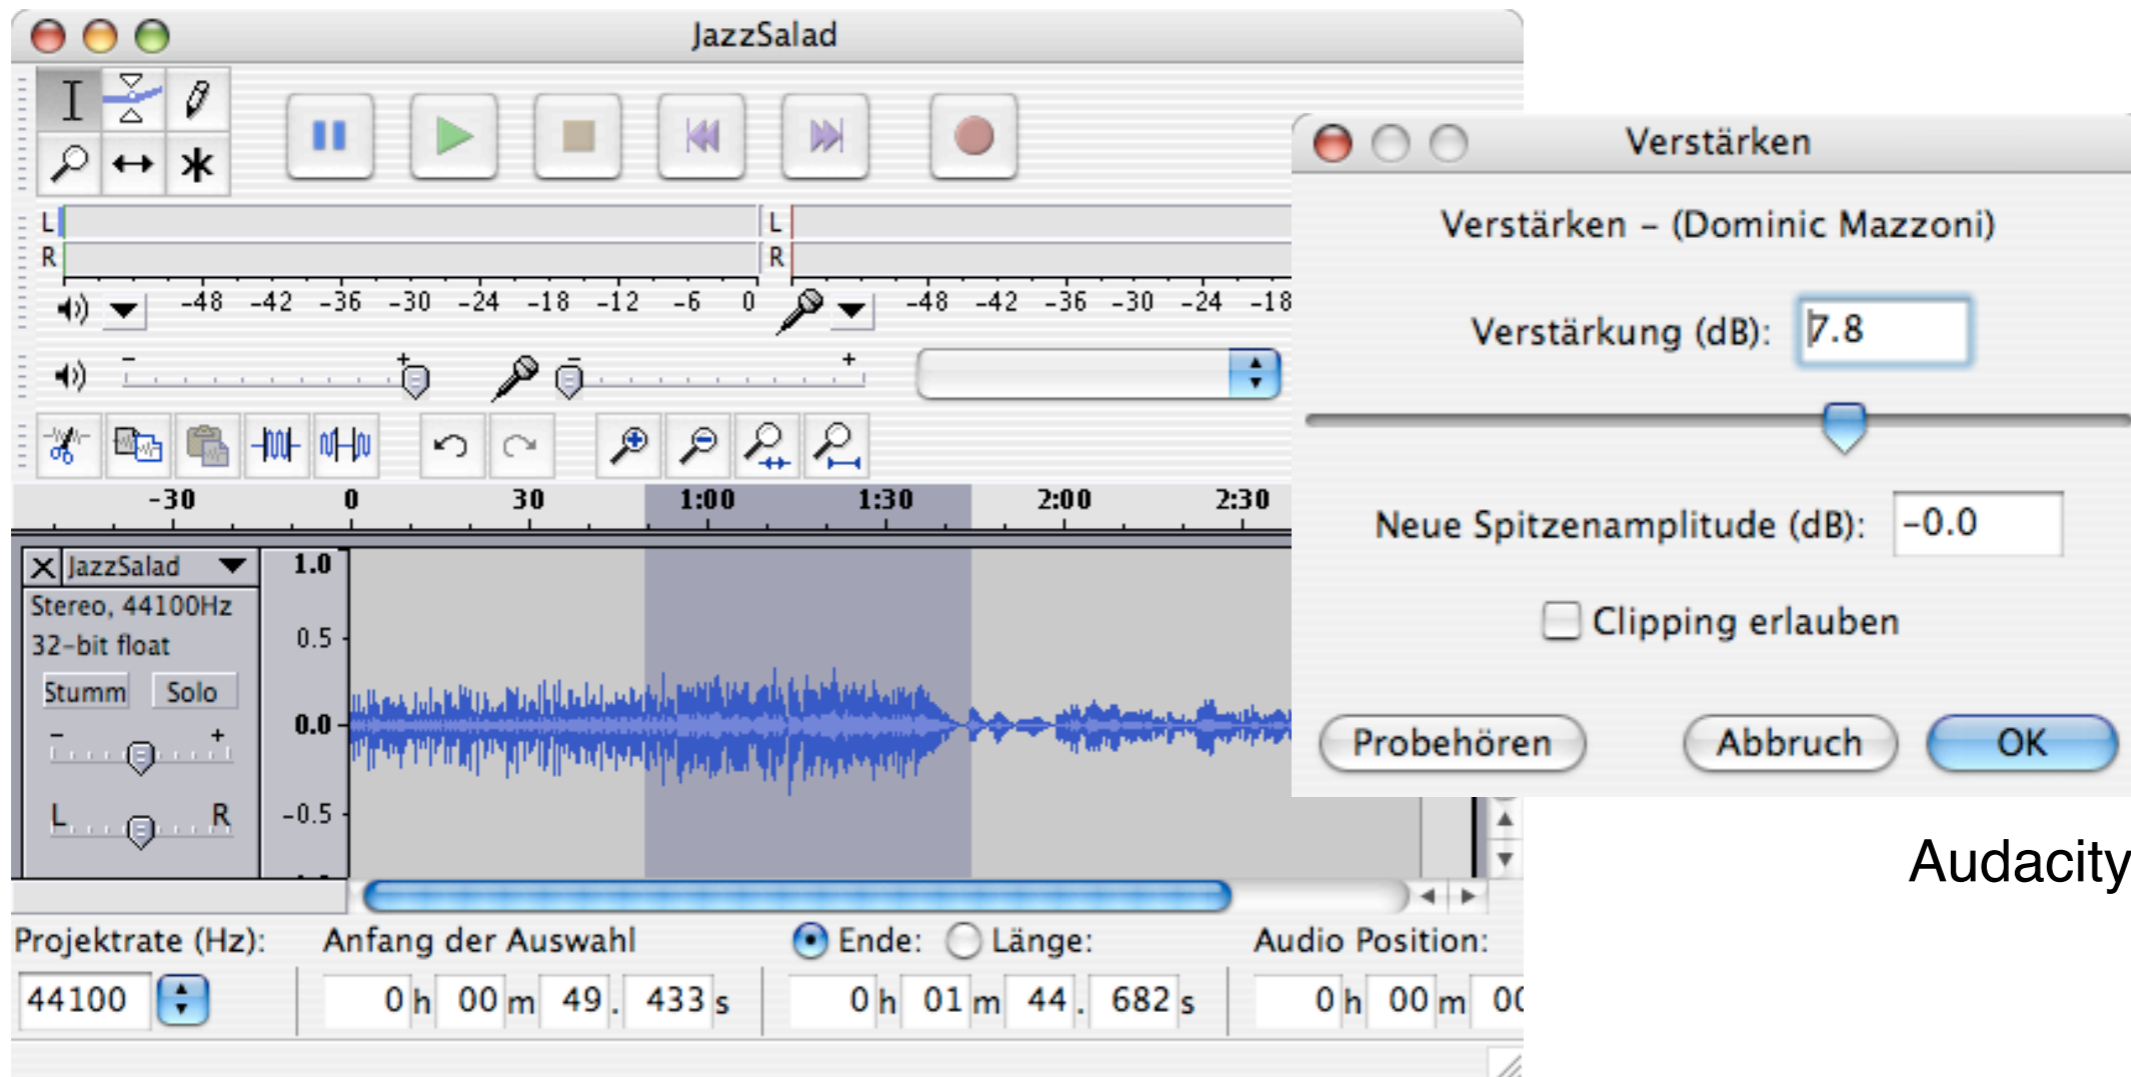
JazzSalad

L
R
-48 -42 -36 -30 -24 -18 -12 -6 0
L
R
-48 -42 -36 -30 -24 -18

-30 0 30 1:00 1:30 2:00 2:30

JazzSalad
Stereo, 44100Hz
32-bit float
Stumm Solo
L R

1.0
0.5
0.0
-0.5

Verstärken

Verstärken – (Dominic Mazzoni)

Verstärkung (dB): 7.8

Neue Spitzenamplitude (dB): -0.0

Clipping erlauben

Probehören Abbruch OK

Audacity

Projektrate (Hz): Anfang der Auswahl Ende: Länge: Audio Position:

44100 0 h 00 m 49 . 433 s 0 h 01 m 44 . 682 s 0 h 00 m 00